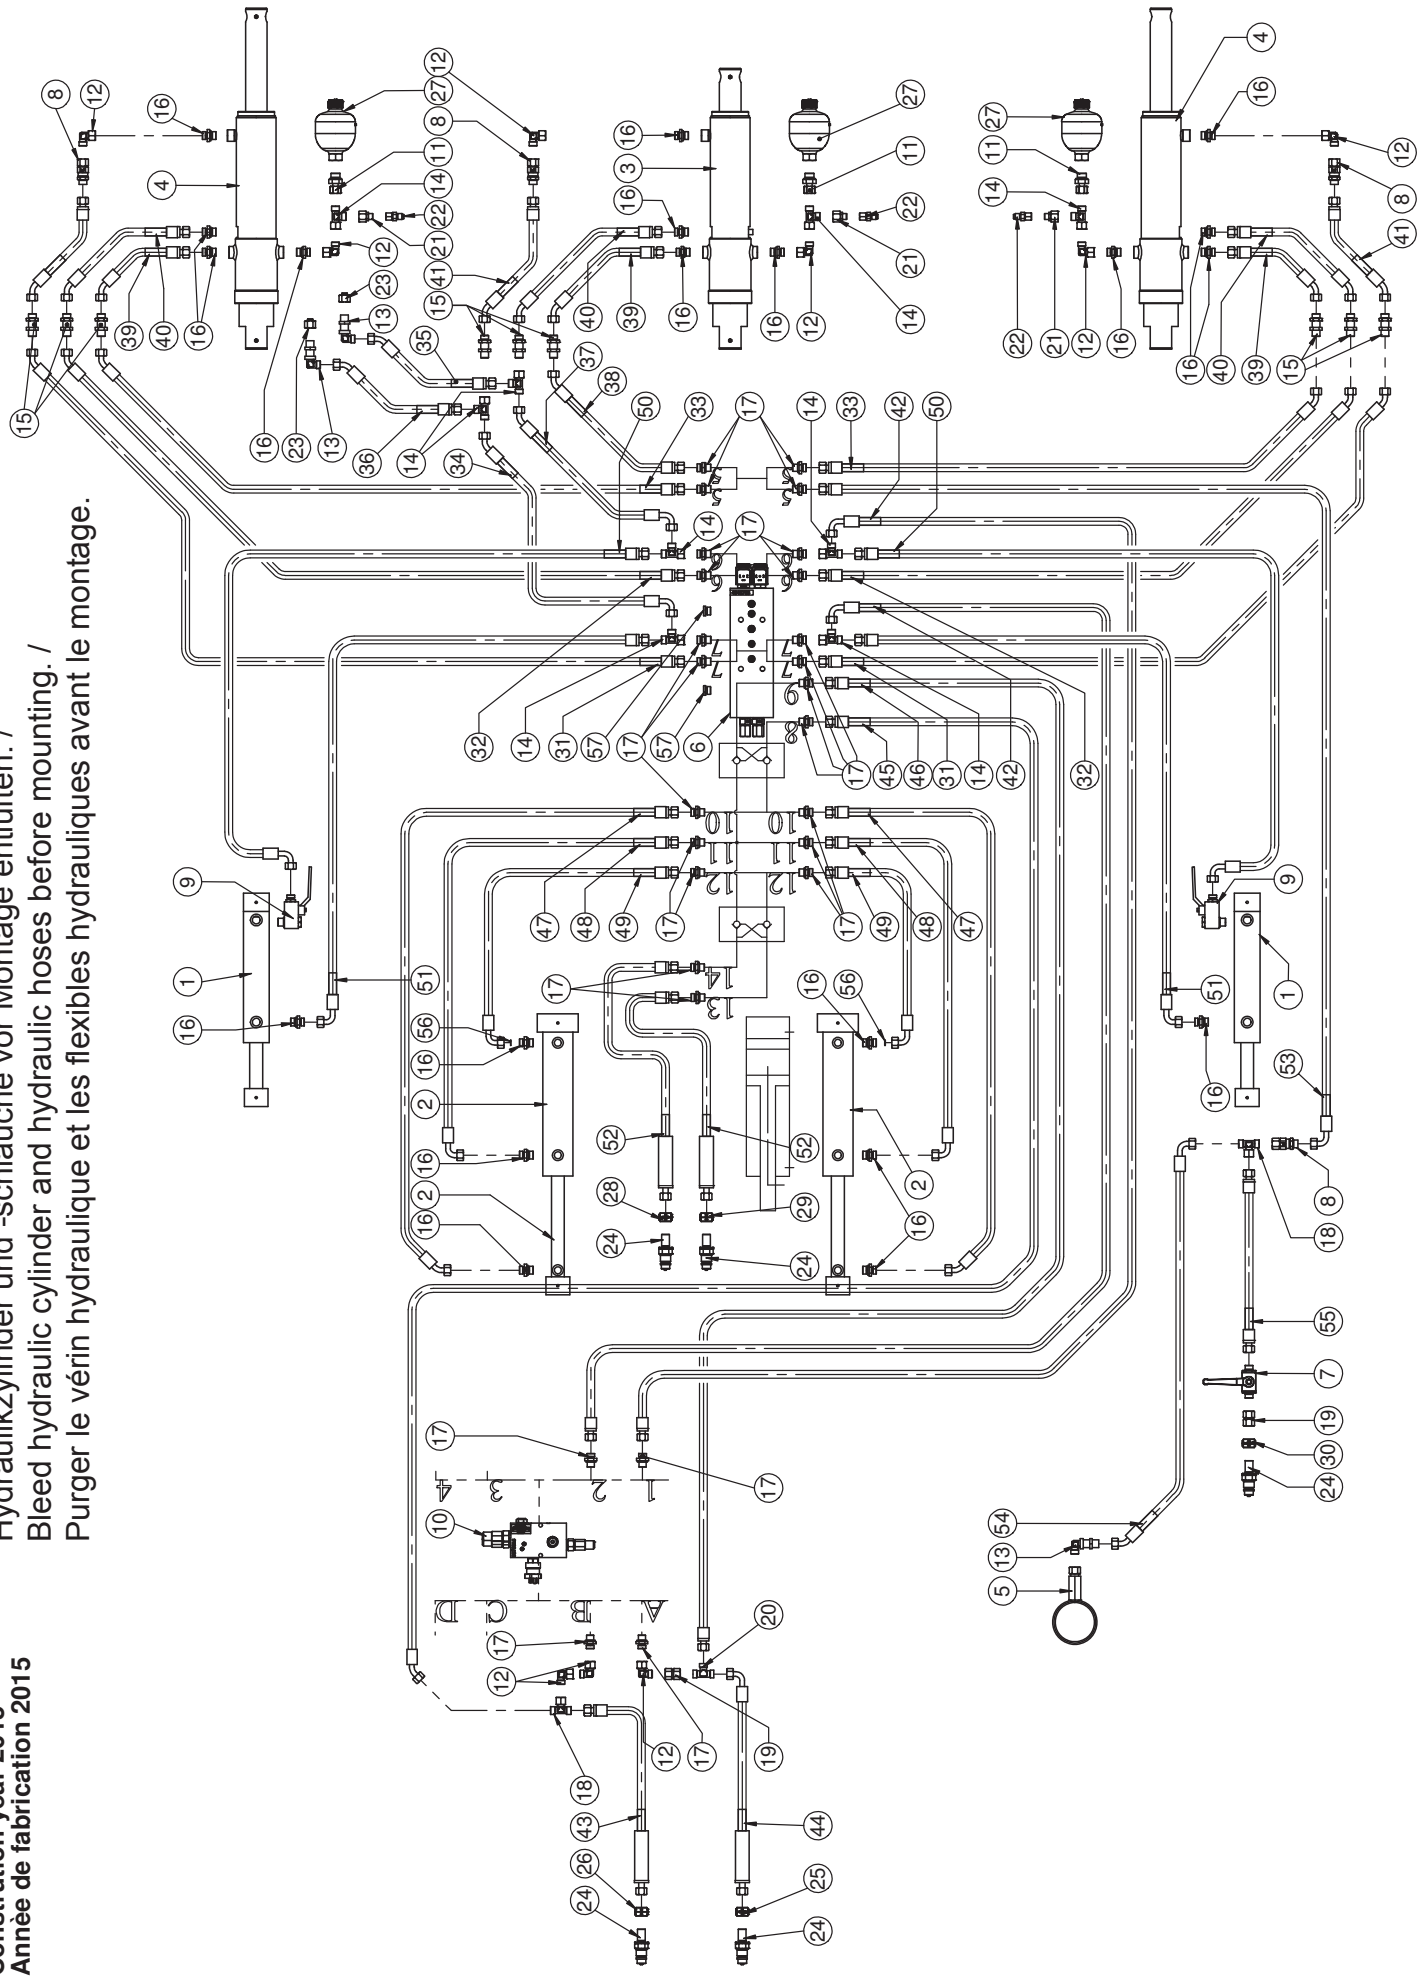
Construction year 2015
Année de fabrication 2015

Hydraulikzylinder und -schläuche vor Montage entlüften. /
Bleed hydraulic cylinder and hydraulic hoses before mounting. /
Purger le vérin hydraulique et les flexibles hydrauliques avant le montage.

8 12 16 4 27 12 11 8 14 22 21 12 41 39 40 16 15 23 13 35 13 36 14 16 34 37 38 15 16 3 27 16 11 40 39 16 22 21 14 12 16 50 33 17 14 33 42 50 5 5 6 6 17 17 14 14 7 7 32 14 31 57 17 57 6 9 8 45 46 31 14 42 32 17 17 10 10 11 11 12 12 47 48 49 17 49 48 47 4 27 16 12 11 8 14 41 22 21 12 16 16 40 39 15 9 1 51 16 9 1 51 16 53 17 14 13 56 16 2 16 2 16 16 2 56 16 2 16 52 52 28 29 24 24 8 18 55 7 19 30 24 17 17 4 3 2 1 10 D C B A 17 12 20 18 12 17 19 43 44 26 25 24 24 5 13 54